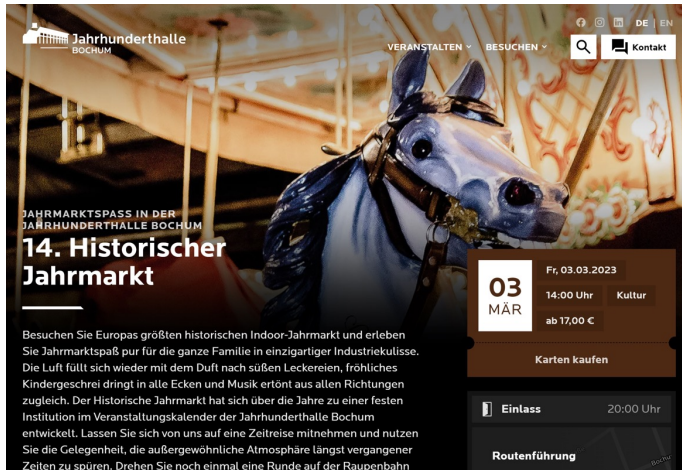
Jahrhunderthalle BOCHUM

DE | EN

VERANSTALTEN ⌄ BESUCHEN ⌄ Kontakt

JAHRMARKTSPASS IN DER JAHRHUNDERTHALLE BOCHUM

14. Historischer Jahrmarkt

Besuchen Sie Europas größten historischen Indoor-Jahrmarkt und erleben Sie Jahrmarktspaß pur für die ganze Familie in einzigartiger Industriekulisse. Die Luft füllt sich wieder mit dem Duft nach süßen Leckereien, fröhliches Kindergeschrei dringt in alle Ecken und Musik ertönt aus allen Richtungen zugleich. Der Historische Jahrmarkt hat sich über die Jahre zu einer festen Institution im Veranstaltungskalender der Jahrhunderthalle Bochum entwickelt. Lassen Sie sich von uns auf eine Zeitreise mitnehmen und nutzen Sie die Gelegenheit, die außergewöhnliche Atmosphäre längst vergangener Zeiten zu spüren. Drehen Sie noch einmal eine Runde auf der Raupenbahn

03
MÄR

Fr, 03.03.2023
14:00 Uhr
Kultur
ab 17,00 €

Karten kaufen

Einlass 20:00 Uhr

Routenführung